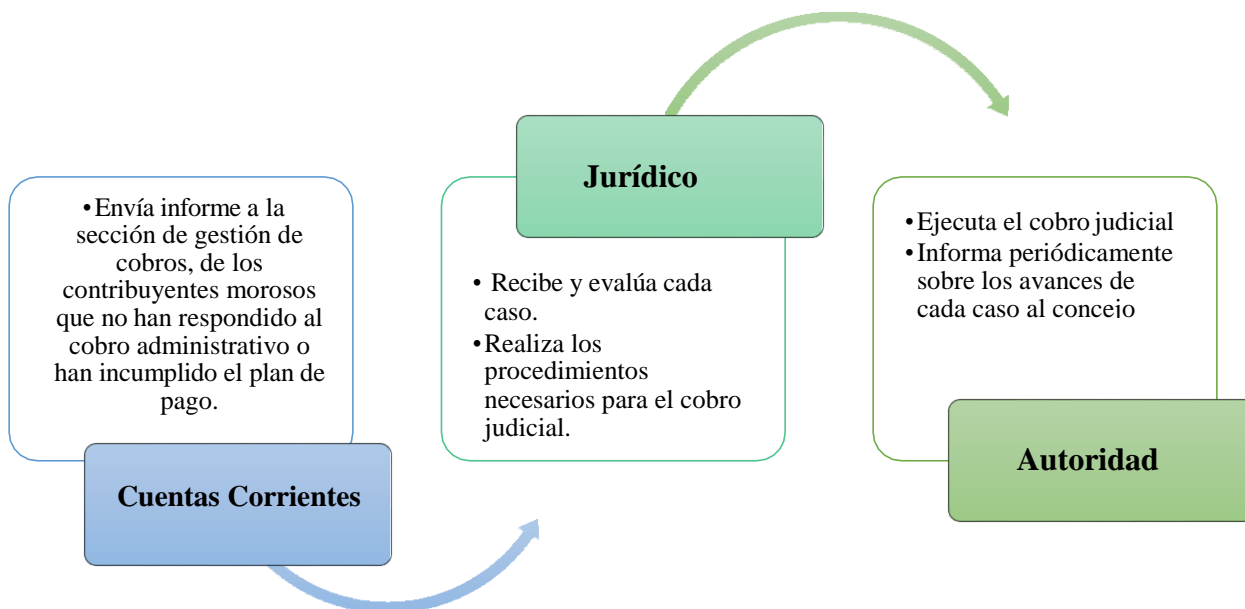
•Envía informe a la sección de gestión de cobros, de los contribuyentes morosos que no han respondido al cobro administrativo o han incumplido el plan de pago.

Cuentas Corrientes

Jurídico

• Recibe y evalúa cada caso.
•Realiza los procedimientos necesarios para el cobro judicial.

•Ejecuta el cobro judicial
•Informa periódicamente sobre los avances de cada caso al concejo

Autoridad